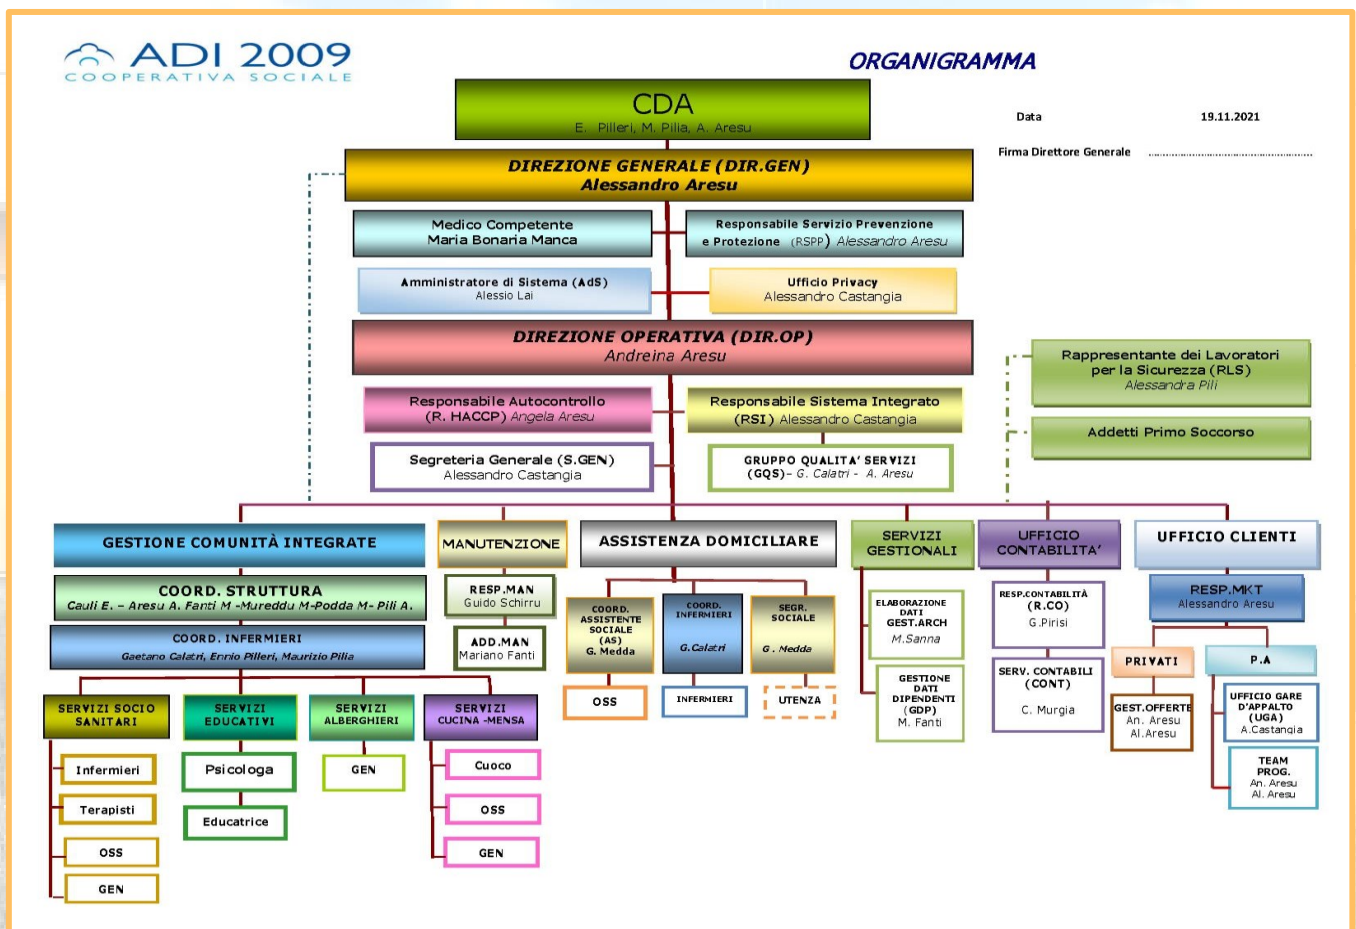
ADI 2009
COOPERATIVA SOCIALE

ORGANIGRAMMA

Data 19.11.2021

Firma Direttore Generale ..........................................

CDA
E. Pilleri, M. Pilia, A. Aresu

DIREZIONE GENERALE (DIR.GEN)
Alessandro Aresu

Medico Competente
Maria Bonaria Manca

Responsabile Servizio Prevenzione e Protezione (RSPP) Alessandro Aresu

Amministratore di Sistema (AdS)
Alessio Lai

Ufficio Privacy
Alessandro Castangia

DIREZIONE OPERATIVA (DIR.OP)
Andreina Aresu

Rappresentante dei Lavoratori per la Sicurezza (RLS)
Alessandra Pili

Responsabile Autocontrollo (R. HACCP) Angela Aresu

Responsabile Sistema Integrato (RSI) Alessandro Castangia

Addetti Primo Soccorso

Segreteria Generale (S.GEN)
Alessandro Castangia

GRUPPO QUALITA' SERVIZI (GQS)- G. Calatri - A. Aresu

GESTIONE COMUNITÀ INTEGRATE

COORD. STRUTTURA
Cauli E. – Aresu A. Fanti M -Mureddu M-Podda M- Pili A.

COORD. INFERMIERI
Gaetano Calatri, Ennio Pilleri, Maurizio Pilia

SERVIZI SOCIO SANITARI
Infermieri
Terapisti
OSS
GEN

SERVIZI EDUCATIVI
Psicologa
Educatrice

SERVIZI ALBERGHIERI
GEN

SERVIZI CUCINA -MENSA
Cuoco
OSS
GEN

MANUTENZIONE
RESP.MAN
Guido Schirru
ADD.MAN
Mariano Fanti

ASSISTENZA DOMICILIARE
COORD. ASSISTENTE SOCIALE (AS) G. Medda
OSS
COORD. INFERMIERI
G.Calatri
INFERMIERI
SEGR. SOCIALE
G . Medda
UTENZA

SERVIZI GESTIONALI
ELABORAZIONE DATI GEST.ARCH
M.Sanna
GESTIONE DATI DIPENDENTI (GDP)
M. Fanti

UFFICIO CONTABILITA'
RESP.CONTABILITÀ (R.CO)
G.Pirisi
SERV. CONTABILI (CONT)
C. Murgia

UFFICIO CLIENTI
RESP.MKT
Alessandro Aresu
PRIVATI
GEST.OFFERTE
An. Aresu
Al.Aresu
P.A
UFFICIO GARE D'APPALTO (UGA)
A.Castangia
TEAM PROG.
An. Aresu
Al. Aresu